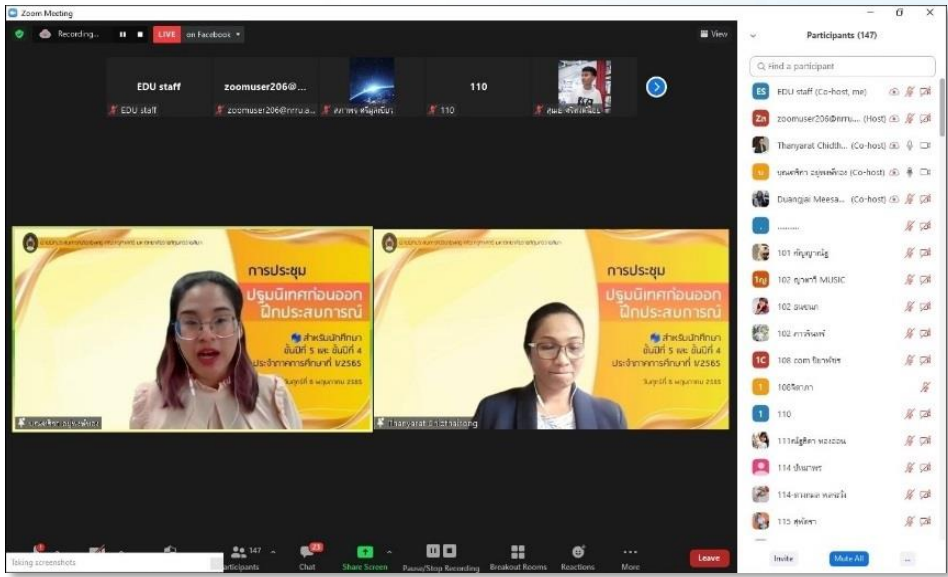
Zoom Meeting

Recording...

LIVE on Facebook

View

EDU staff

zoomuser206@...

110

EDU staff

zoomuser206@nrru.a...

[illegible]

110

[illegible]

การประชุม
ปฐมนิเทศก่อนออกฝึกประสบการณ์
สำหรับนักศึกษา ชั้นปีที่ 5 และ ชั้นปีที่ 4
ประจำภาคการศึกษาที่ 1/2565
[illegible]

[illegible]

การประชุม
ปฐมนิเทศก่อนออกฝึกประสบการณ์
สำหรับนักศึกษา ชั้นปีที่ 5 และ ชั้นปีที่ 4
ประจำภาคการศึกษาที่ 1/2565
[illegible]

Thanyarat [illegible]

Participants (147)

Find a participant

EDU staff (Co-host, me)

zoomuser206@nrru... (Host)

Thanyarat Chidth... (Co-host)

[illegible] (Co-host)

Duangjai Meesa... (Co-host)

........

101 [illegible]

102 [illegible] MUSIC

102 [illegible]

102 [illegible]

108 com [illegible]

108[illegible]

110

111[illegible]

114 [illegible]

114-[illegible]

115 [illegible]

Invite

Mute All

...

147

Participants

Chat

Share Screen

Pause/Stop Recording

Breakout Rooms

Reactions

More

Leave

taking screenshots